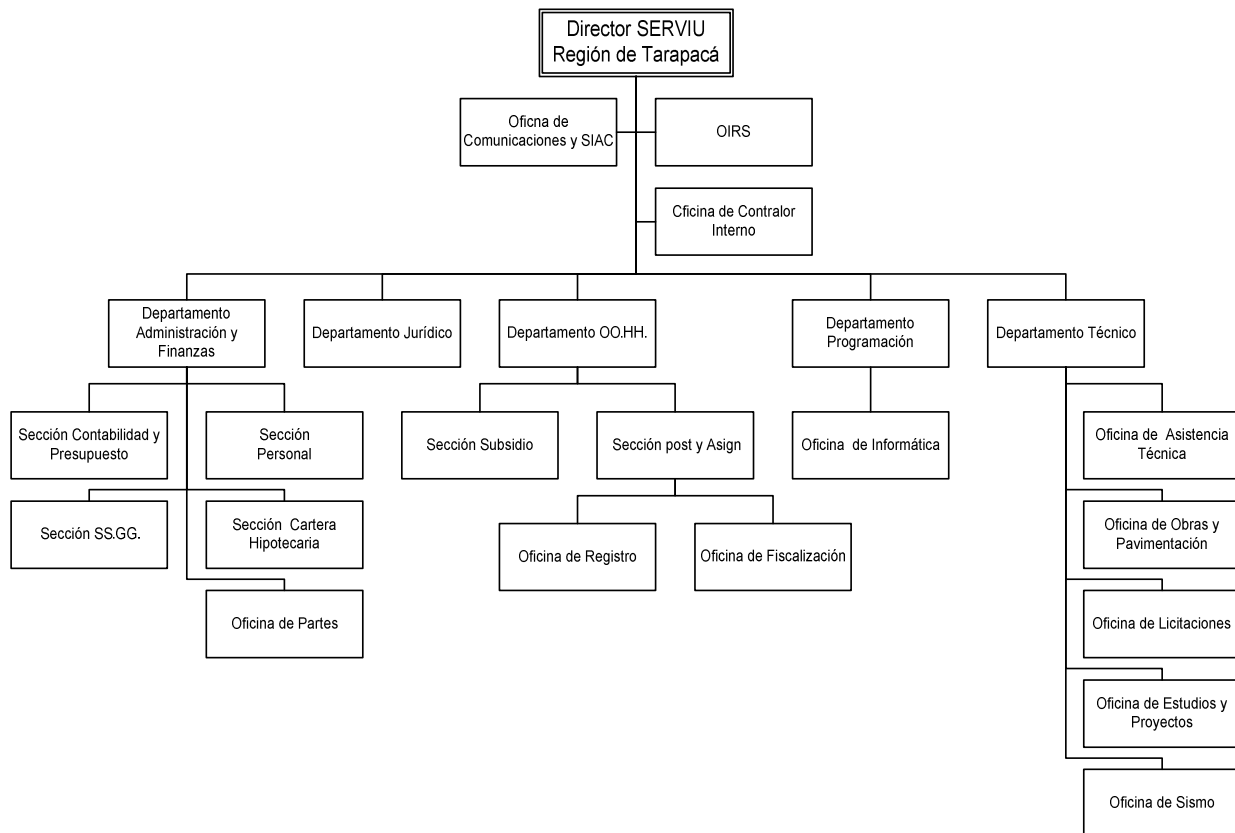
Director SERVIU
Región de Tarapacá

Oficna de Comunicaciones y SIAC

OIRS

Cficina de Contralor Interno

Departamento Administración y Finanzas

Departamento Jurídico

Departamento OO.HH.

Departamento Programación

Departamento Técnico

Sección Contabilidad y Presupuesto

Sección Personal

Sección SS.GG.

Sección Cartera Hipotecaria

Oficina de Partes

Sección Subsidio

Sección post y Asign

Oficina de Registro

Oficina de Fiscalización

Oficina de Informática

Oficina de Asistencia Técnica

Oficina de Obras y Pavimentación

Oficina de Licitaciones

Oficina de Estudios y Proyectos

Oficina de Sismo